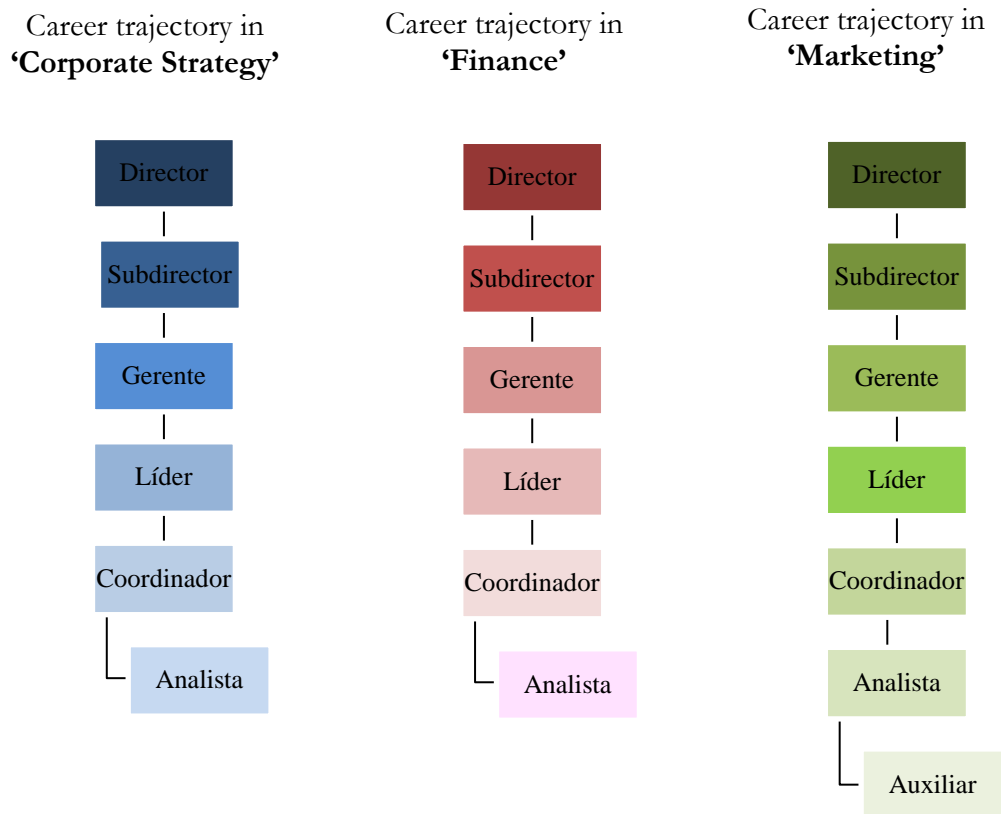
Career trajectory in
**'Corporate Strategy'**

Director

Subdirector

Gerente

Líder

Coordinador

Analista

Career trajectory in
**'Finance'**

Director

Subdirector

Gerente

Líder

Coordinador

Analista

Career trajectory in
**'Marketing'**

Director

Subdirector

Gerente

Líder

Coordinador

Analista

Auxiliar